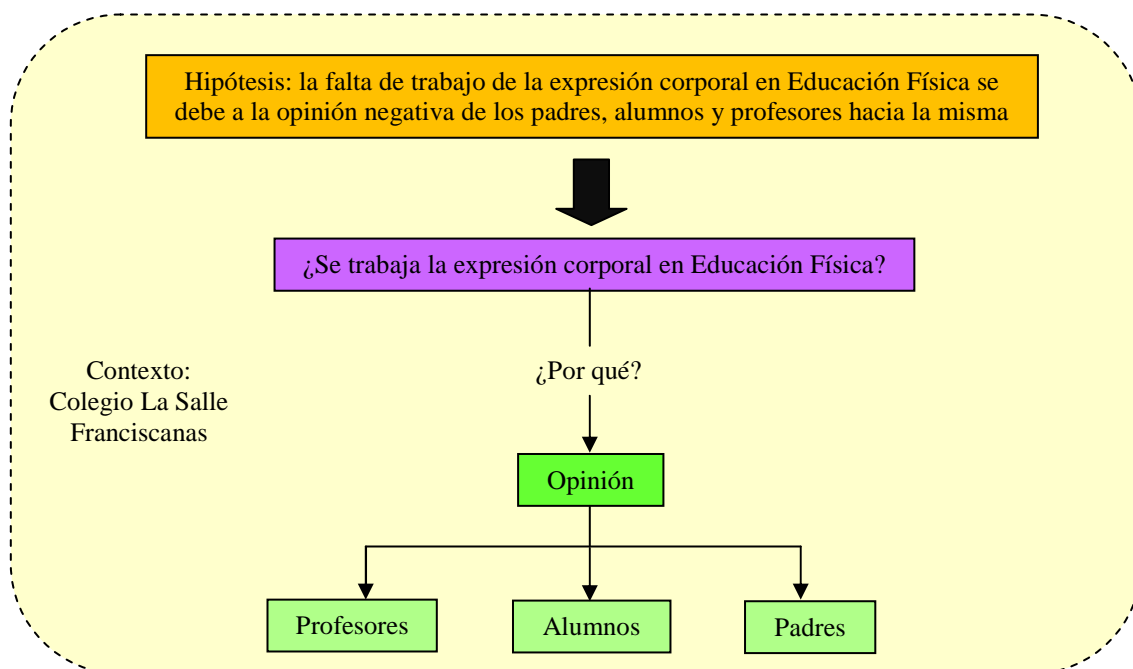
Hipótesis: la falta de trabajo de la expresión corporal en Educación Física se debe a la opinión negativa de los padres, alumnos y profesores hacia la misma

¿Se trabaja la expresión corporal en Educación Física?

Contexto:
Colegio La Salle
Franciscanas

¿Por qué?

Opinión

Profesores

Alumnos

Padres